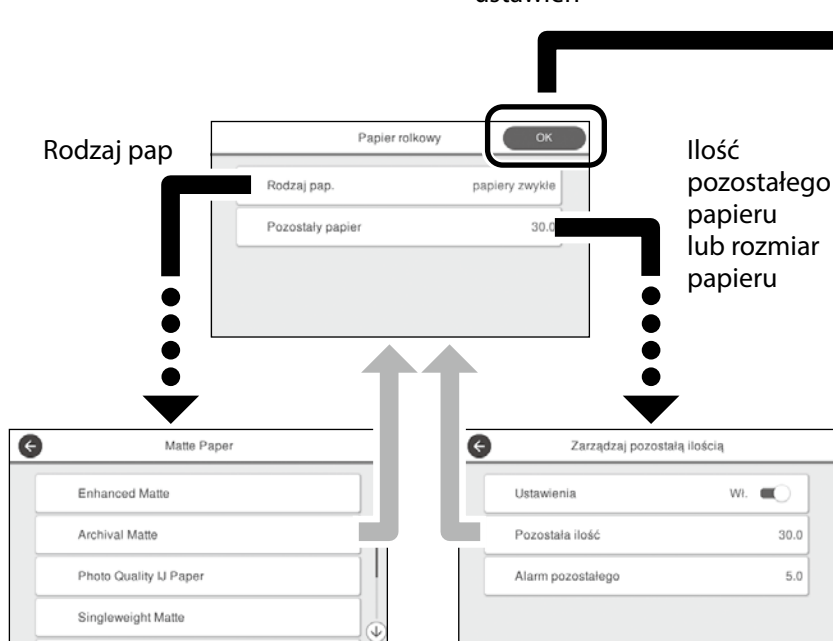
ustawień

Rodzaj pap

Papier rolkowy

OK

Rodzaj pap.

papiery zwykłe

Pozostały papier

30.0

Ilość pozostałego papieru lub rozmiar papieru

Matte Paper

Enhanced Matte

Archival Matte

Photo Quality IJ Paper

Singleweight Matte

Zarządzaj pozostałą ilością

Ustawienia

Wł.

Pozostała ilość

30.0

Alarm pozostałego

5.0